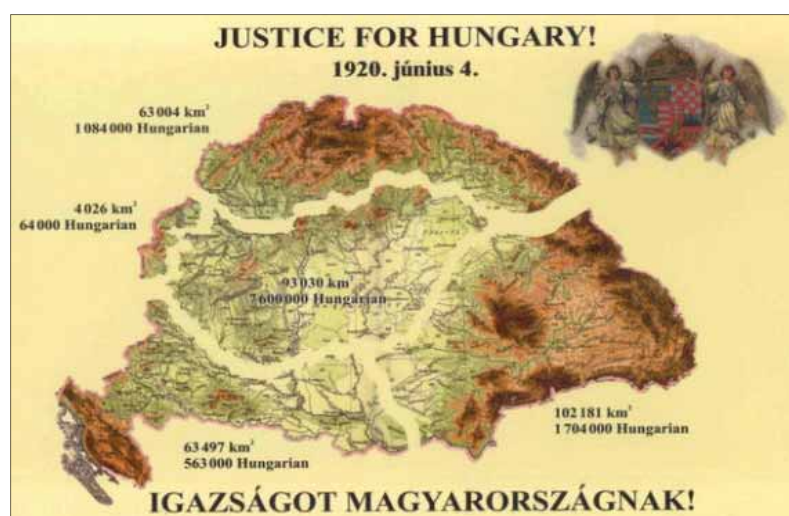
JUSTICE FOR HUNGARY!
1920. június 4.

63 004 km$^2$
1 084 000 Hungarian

4 026 km$^2$
64 000 Hungarian

93 030 km$^2$
7 600 000 Hungarian

102 181 km$^2$
1 704 000 Hungarian

63 497 km$^2$
563 000 Hungarian

IGAZSÁGOT MAGYARORSZÁGNAK!